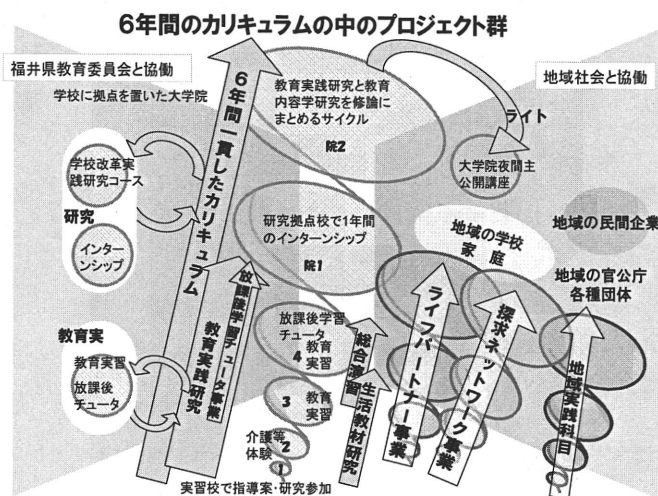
6年間のカリキュラムの中のプロジェクト群

福井県教育委員会と協働

学校に拠点を置いた大学院

学校改革実践研究コース

研究

インターンシップ

教育実

教育実習

放課後チュータ

6年間一貫したカリキュラム

放課後学習チュータ事業

教育実践研究

教育実践研究と教育内容学研究を修論にまとめるサイクル

院2

研究拠点校で1年間のインターンシップ

院1

放課後学習チュータ

4 教育実習

3 教育実習

介護等体験 2

総合演習

生活教材研究

実習校で指導案・研究参加

地域社会と協働

ライト

大学院夜間主公開講座

地域の学校家庭

地域の民間企業

地域の官公庁各種団体

ライフパートナー事業

探求ネットワーク事業

地域実践科目